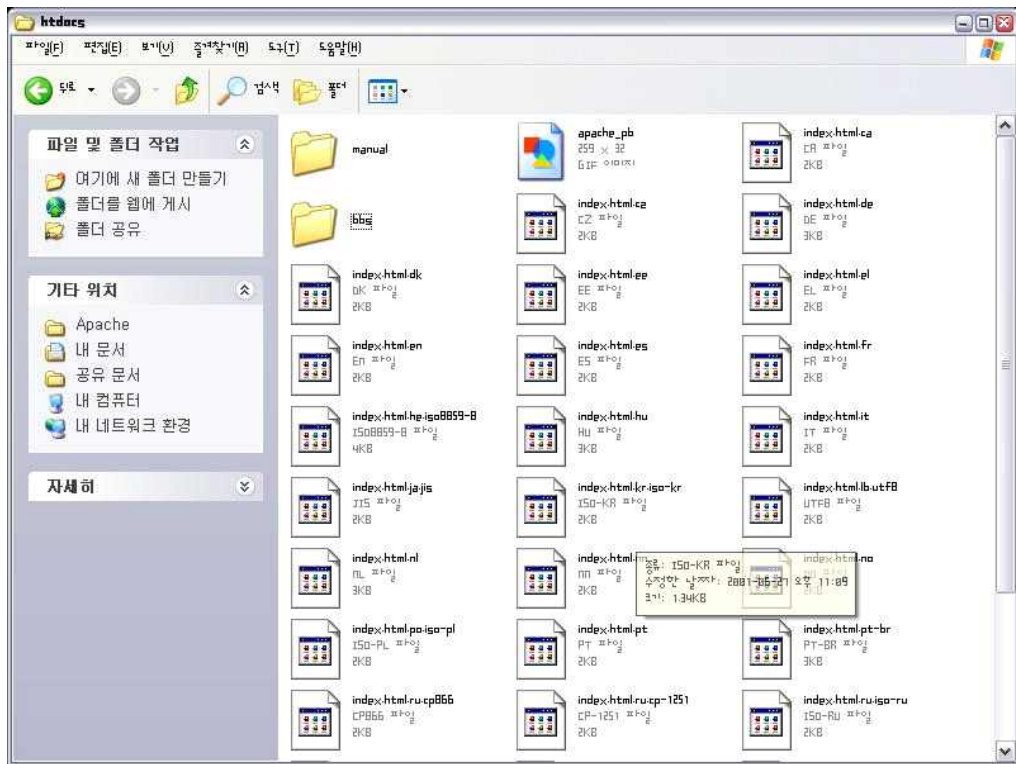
htdocs

파일(F) 편집(E) 보기(V) 즐겨찾기(A) 도구(T) 도움말(H)

뒤로 검색 폴더

파일 및 폴더 작업
여기에 새 폴더 만들기
폴더를 웹에 게시
폴더 공유

기타 위치
Apache
내 문서
공유 문서
내 컴퓨터
내 네트워크 환경

자세히

manual

apache_pb
259 x 32
GIF 이미지

index.html.ca
CA 파일
2KB

bbs

index.html.cz
CZ 파일
2KB

index.html.de
DE 파일
3KB

index.html.dk
DK 파일
2KB

index.html.ee
EE 파일
2KB

index.html.el
EL 파일
2KB

index.html.en
EN 파일
2KB

index.html.es
ES 파일
2KB

index.html.fr
FR 파일
2KB

index.html.he.iso8859-8
ISO8859-8 파일
4KB

index.html.hu
HU 파일
3KB

index.html.it
IT 파일
2KB

index.html.ja.jis
JIS 파일
2KB

index.html.kr.iso-kr
ISO-KR 파일
2KB

index.html.lb.utf8
UTF8 파일
2KB

index.html.nl
NL 파일
3KB

index.html.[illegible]
NN 파일
2KB

종류: ISO-KR 파일
수정한 날짜: 2001-06-21 오후 11:09
크기: 1.34KB

index.html.no

index.html.po.iso-pl
ISO-PL 파일
2KB

index.html.pt
PT 파일
2KB

index.html.pt-br
PT-BR 파일
3KB

index.html.ru.cp866
CP866 파일
2KB

index.html.ru.cp-1251
CP-1251 파일
2KB

index.html.ru.iso-ru
ISO-RU 파일
2KB